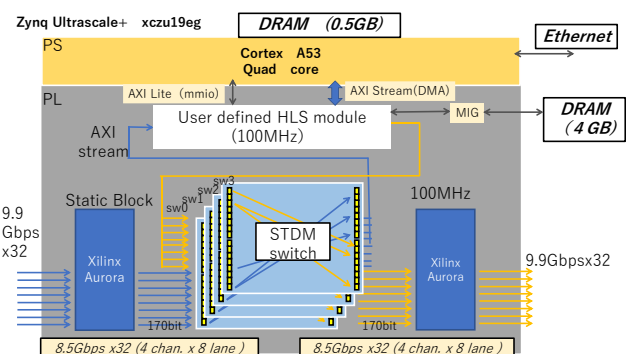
Zynq Ultrascale+ xczu19eg

DRAM (0.5GB)

PS

Cortex A53 Quad core

Ethernet

PL

AXI Lite (mmio)

AXI Stream(DMA)

User defined HLS module (100MHz)

MIG

DRAM (4 GB)

AXI stream

Static Block

sw3

sw2

sw1

sw0

100MHz

9.9 Gbps x32

Xilinx Aurora

STDM switch

Xilinx Aurora

9.9Gbpsx32

170bit

170bit

8.5Gbps x32 (4 chan. x 8 lane )

8.5Gbps x32 (4 chan. x 8 lane )